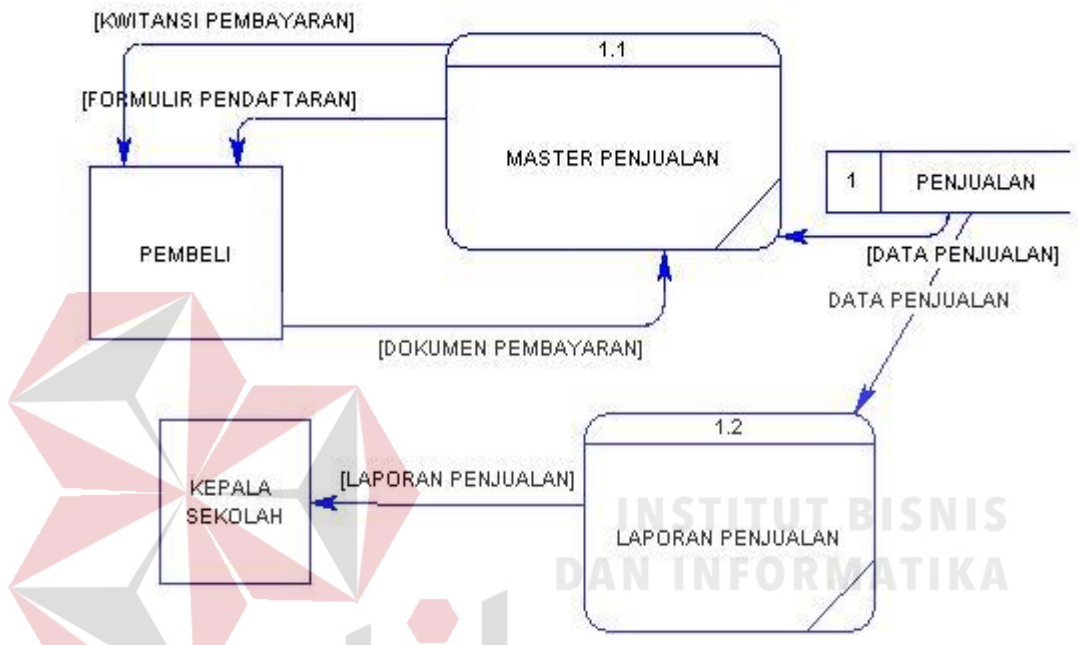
[KWITANSI PEMBAYARAN]

[FORMULIR PENDAFTARAN]

1.1

MASTER PENJUALAN

1

PENJUALAN

PEMBELI

[DATA PENJUALAN]

DATA PENJUALAN

[DOKUMEN PEMBAYARAN]

1.2

KEPALA SEKOLAH

[LAPORAN PENJUALAN]

LAPORAN PENJUALAN

INSTITUT BISNIS DAN INFORMATIKA